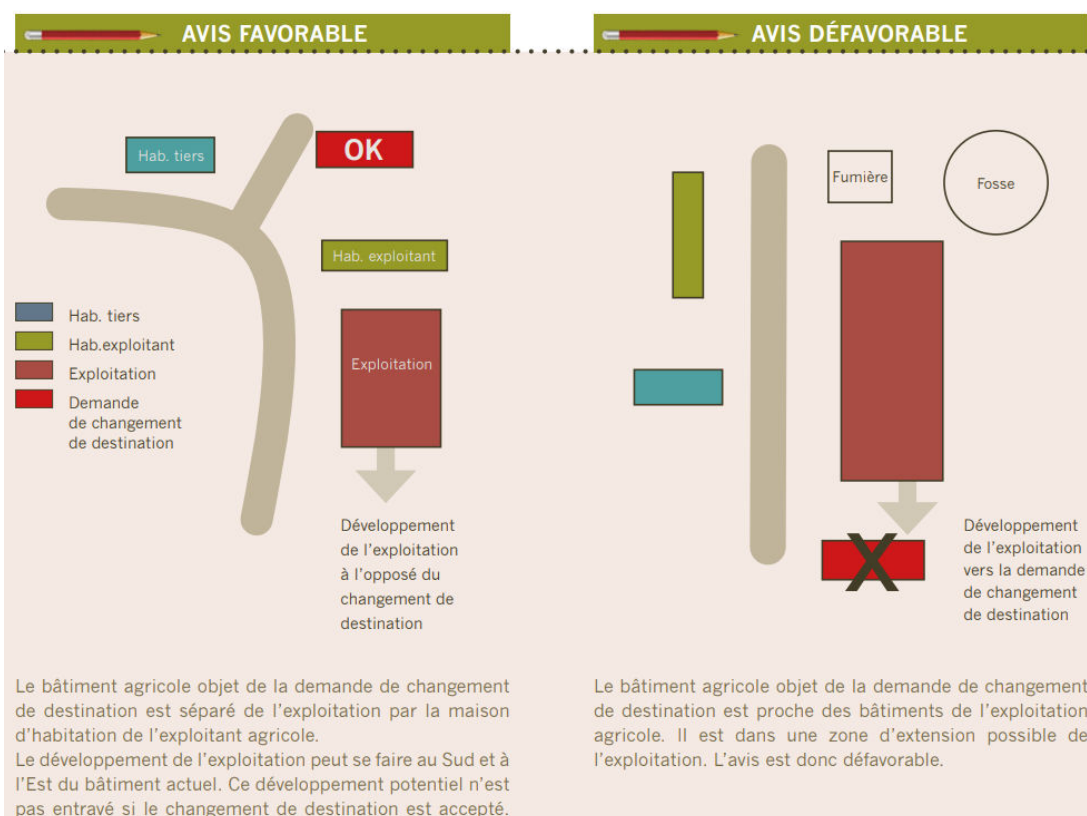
AVIS FAVORABLE

Hab. tiers

OK

Hab. exploitant

Hab. tiers
Hab.exploitant
Exploitation
Demande de changement de destination

Exploitation

Développement de l'exploitation à l'opposé du changement de destination

Le bâtiment agricole objet de la demande de changement de destination est séparé de l'exploitation par la maison d'habitation de l'exploitant agricole.
Le développement de l'exploitation peut se faire au Sud et à l'Est du bâtiment actuel. Ce développement potentiel n'est pas entravé si le changement de destination est accepté.

AVIS DÉFAVORABLE

Fumière

Fosse

Développement de l'exploitation vers la demande de changement de destination

Le bâtiment agricole objet de la demande de changement de destination est proche des bâtiments de l'exploitation agricole. Il est dans une zone d'extension possible de l'exploitation. L'avis est donc défavorable.